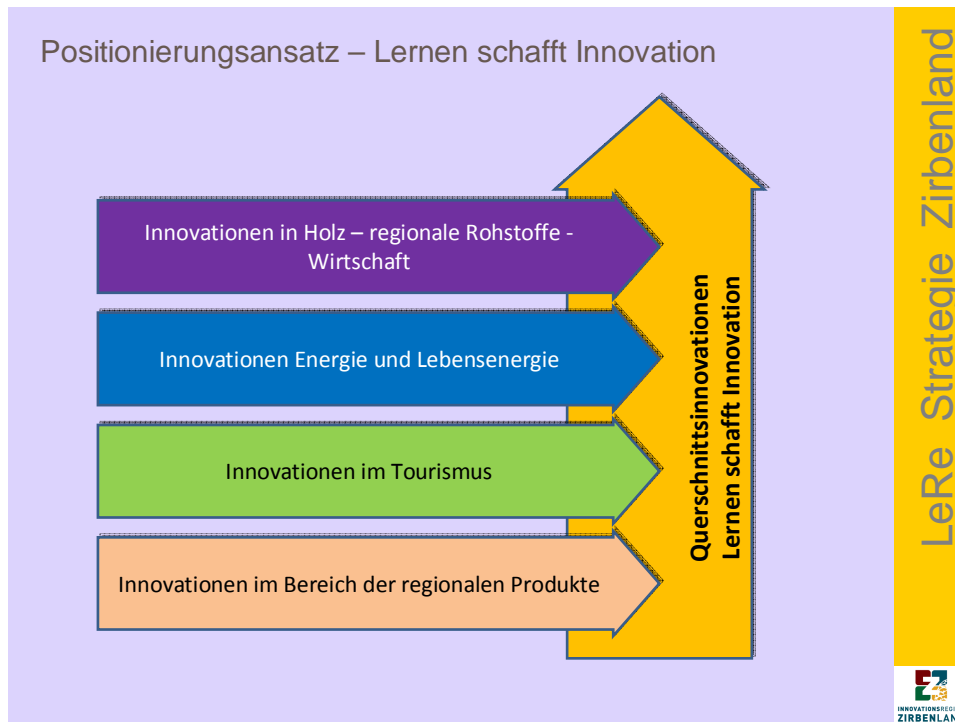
Positionierungsansatz – Lernen schafft Innovation

Innovationen in Holz – regionale Rohstoffe - Wirtschaft

Innovationen Energie und Lebensenergie

Innovationen im Tourismus

Innovationen im Bereich der regionalen Produkte

Querschnittsinnovationen
Lernen schafft Innovation

LeRe Strategie Zirbenland

INNOVATIONSREGI
ZIRBENLAN